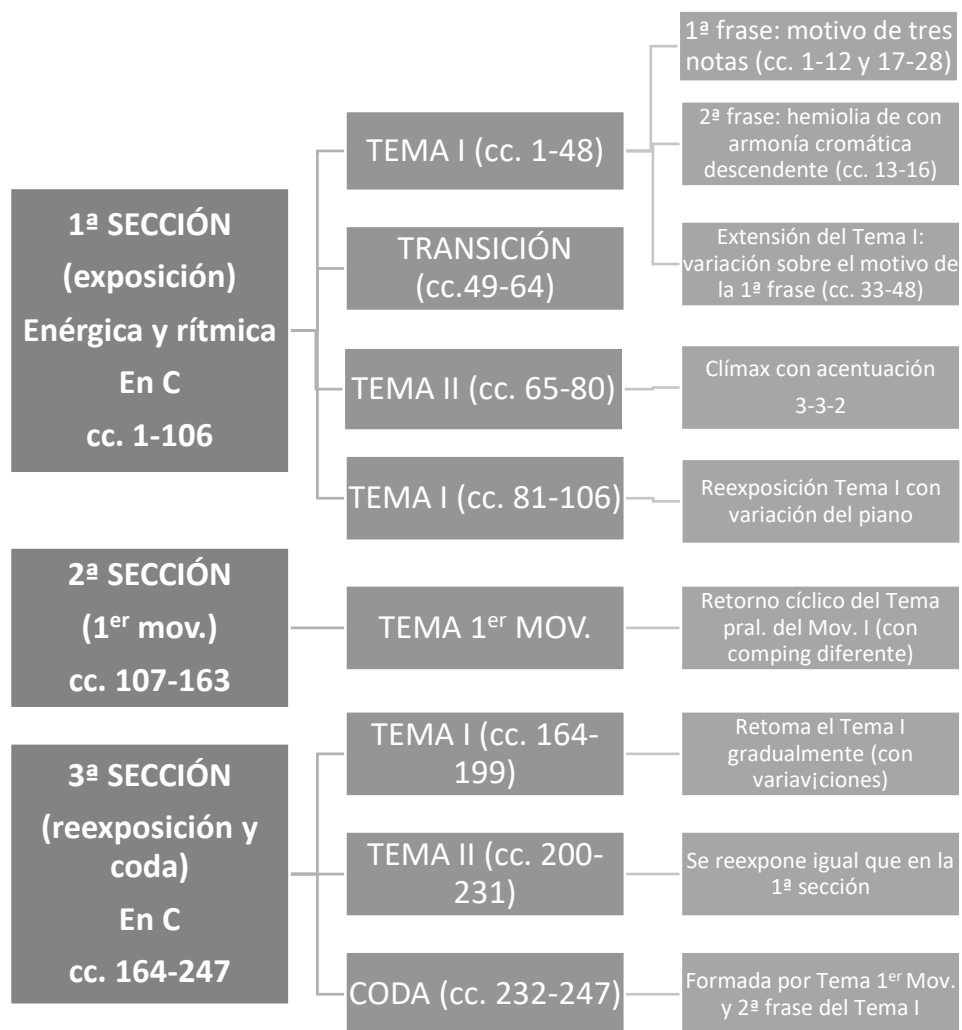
1ª SECCIÓN (exposición) Enérgica y rítmica En C cc. 1-106

TEMA I (cc. 1-48)

1ª frase: motivo de tres notas (cc. 1-12 y 17-28)

2ª frase: hemiolia de con armonía cromática descendente (cc. 13-16)

Extensión del Tema I: variación sobre el motivo de la 1ª frase (cc. 33-48)

TRANSICIÓN (cc.49-64)

TEMA II (cc. 65-80)

Clímax con acentuación 3-3-2

TEMA I (cc. 81-106)

Reexposición Tema I con variación del piano

2ª SECCIÓN (1$^{er}$ mov.) cc. 107-163

TEMA 1$^{er}$ MOV.

Retorno cíclico del Tema pral. del Mov. I (con comping diferente)

3ª SECCIÓN (reexposición y coda) En C cc. 164-247

TEMA I (cc. 164-199)

Retoma el Tema I gradualmente (con variav¡ciones)

TEMA II (cc. 200-231)

Se reexpone igual que en la 1ª sección

CODA (cc. 232-247)

Formada por Tema 1$^{er}$ Mov. y 2ª frase del Tema I